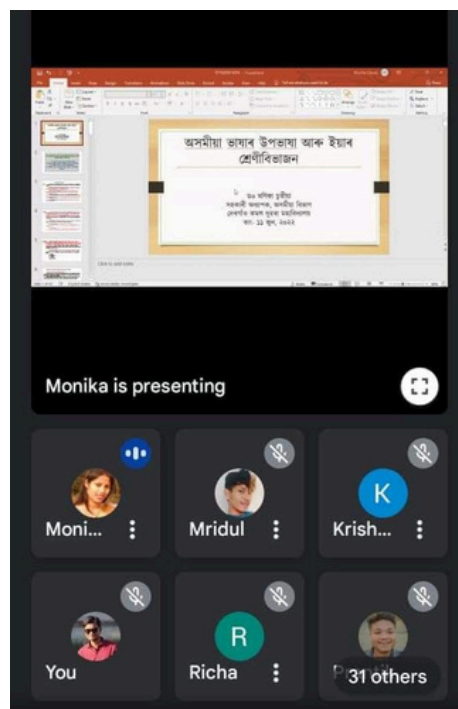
অসমীয়া ভাষাৰ উপভাষা আৰু ইয়াৰ শ্ৰেণীবিভাজন

ড° মণিকা চুতীয়া
সহকাৰী অধ্যাপক, অসমীয়া বিভাগ
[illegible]
তাং: ১১ জুন, ২০২২

Click to add notes

Monika is presenting

Moni...

Mridul

K
Krish...

You

R
Richa

31 others